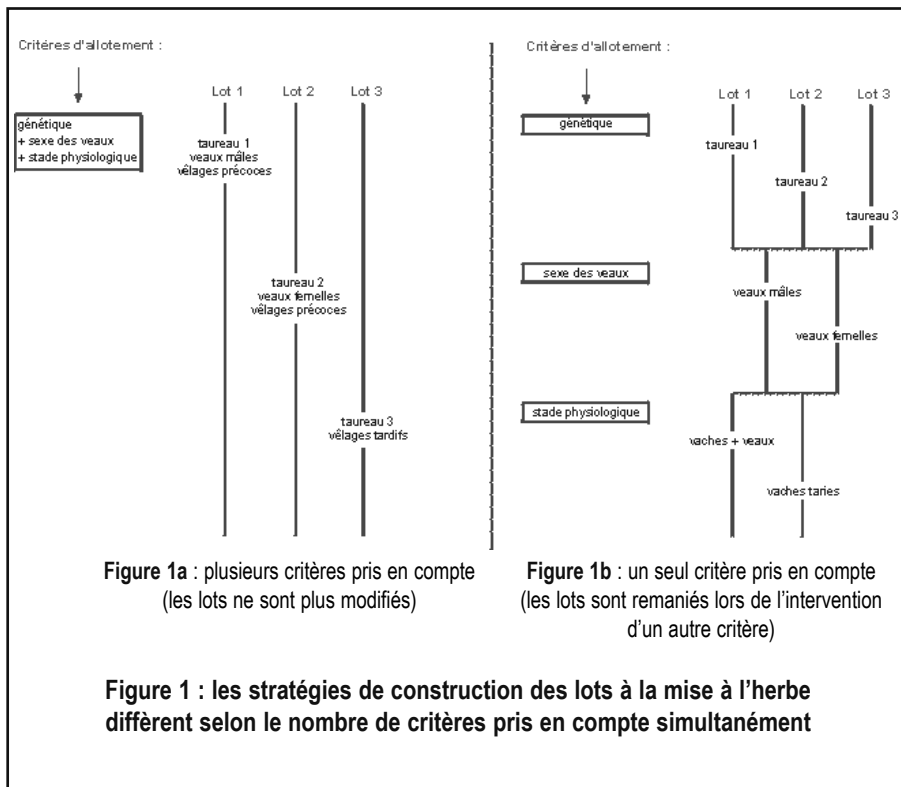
Critères d'allotement :

génétique
+ sexe des veaux
+ stade physiologique

Lot 1

Lot 2

Lot 3

taureau 1
veaux mâles
vêlages précoces

taureau 2
veaux femelles
vêlages précoces

taureau 3
vêlages tardifs

Critères d'allotement :

génétique

Lot 1

Lot 2

Lot 3

taureau 1

taureau 2

taureau 3

sexe des veaux

veaux mâles

veaux femelles

stade physiologique

vaches + veaux

vaches taries

**Figure 1a** : plusieurs critères pris en compte (les lots ne sont plus modifiés)

**Figure 1b** : un seul critère pris en compte (les lots sont remaniés lors de l'intervention d'un autre critère)

**Figure 1 : les stratégies de construction des lots à la mise à l'herbe diffèrent selon le nombre de critères pris en compte simultanément**